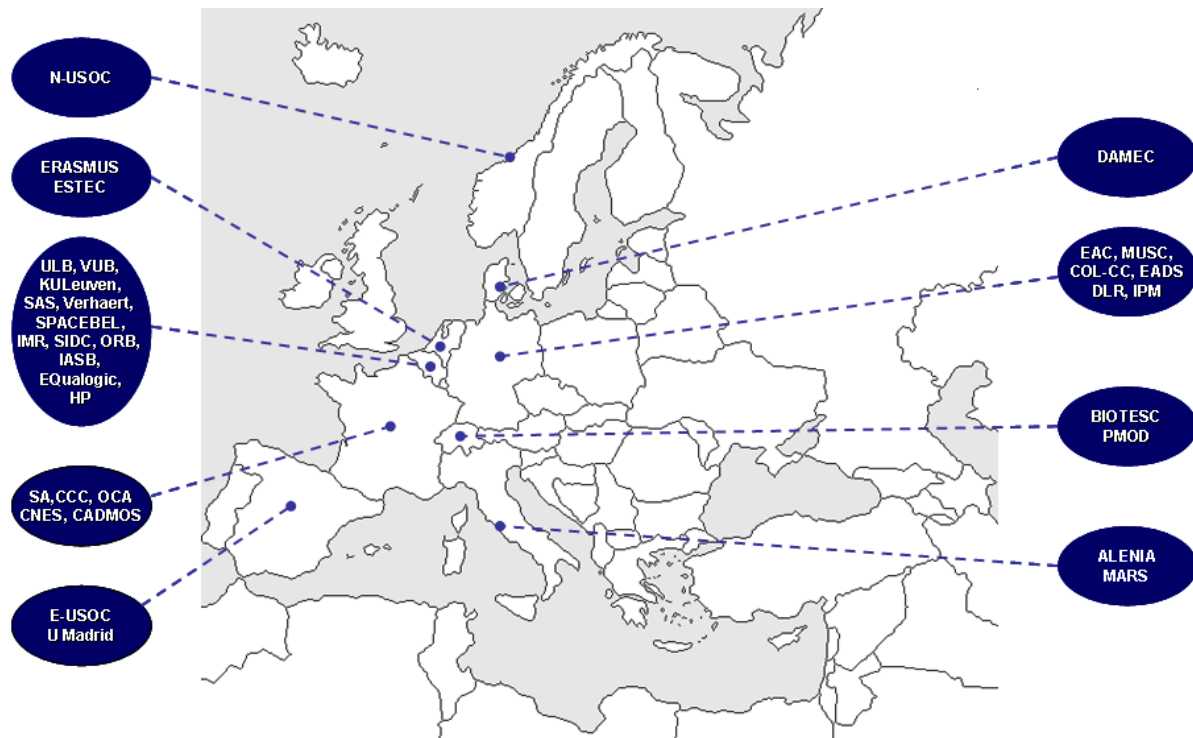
N-USOC

ERASMUS
ESTEC

ULB, VUB, KULeuven, SAS, Verhaert, SPACEBEL, IMR, SIDC, ORB, IASB, EQualogic, HP

SA,CCC, OCA
CNES, CADMOS

E-USOC
U Madrid

DAMEC

EAC, MUSC, COL-CC, EADS
DLR, IPM

BIOTESC
PMOD

ALENIA
MARS